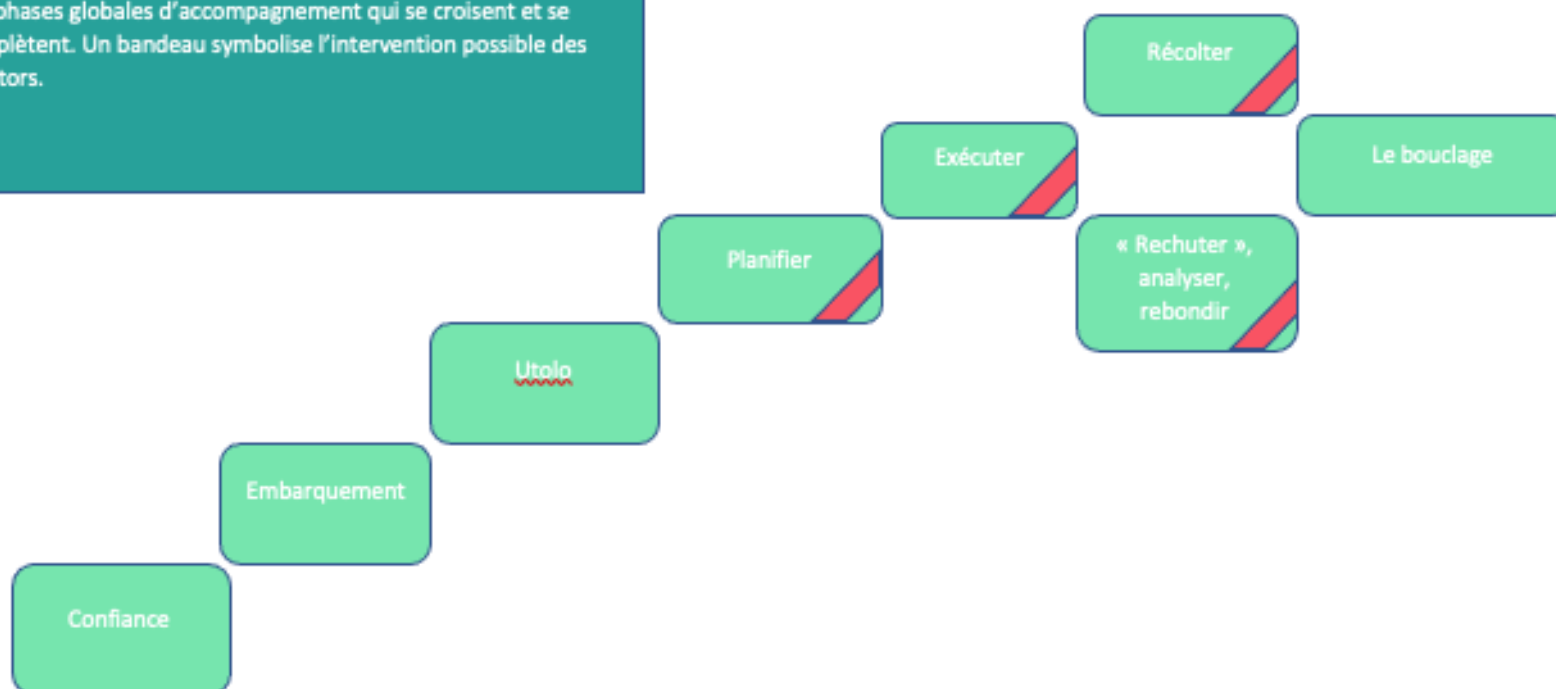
phases globales d'accompagnement qui se croisent et se plètent. Un bandeau symbolise l'intervention possible des tors.

Récolter

Exécuter

Le bouclage

Planifier

« Rechuter », analyser, rebondir

Utolo

Embarquement

Confiance